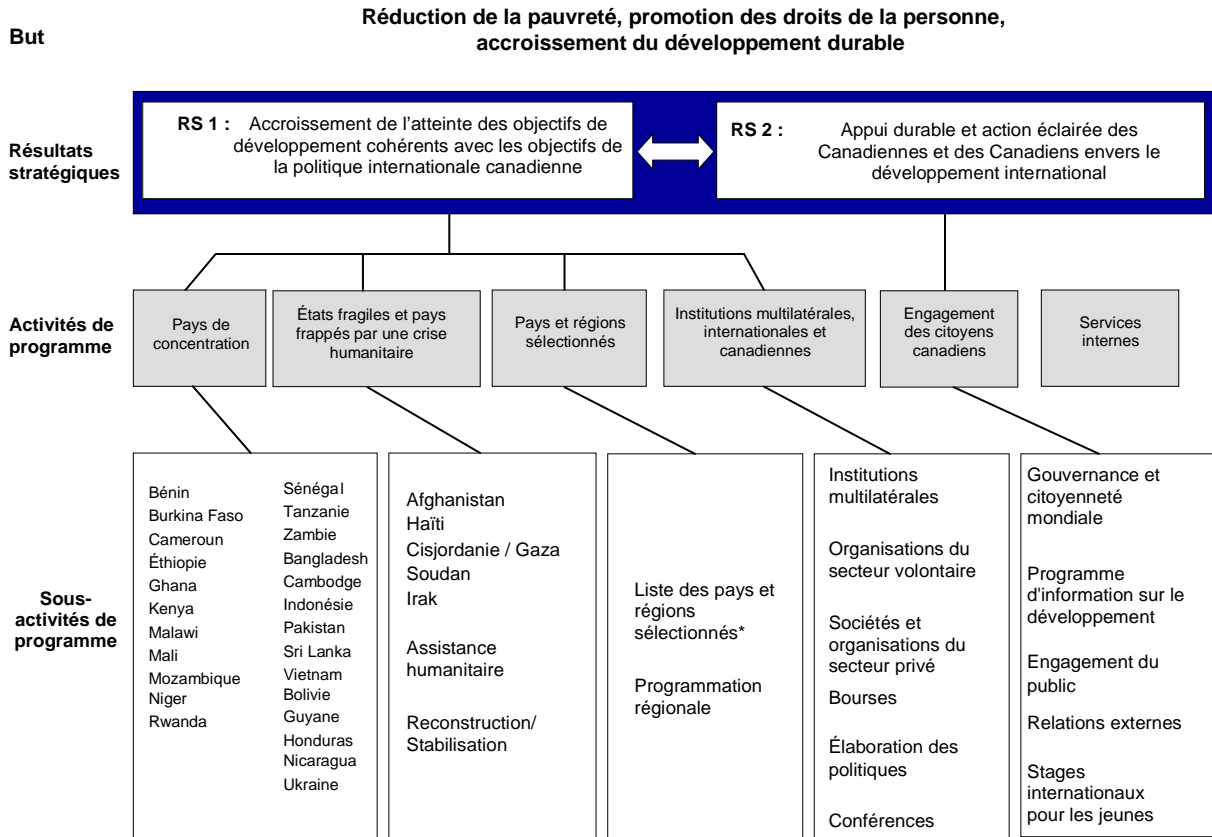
But

Réduction de la pauvreté, promotion des droits de la personne, accroissement du développement durable

Résultats stratégiques

RS 1 : Accroissement de l'atteinte des objectifs de développement cohérents avec les objectifs de la politique internationale canadienne

RS 2 : Appui durable et action éclairée des Canadiennes et des Canadiens envers le développement international

Activités de programme

Pays de concentration

États fragiles et pays frappés par une crise humanitaire

Pays et régions sélectionnés

Institutions multilatérales, internationales et canadiennes

Engagement des citoyens canadiens

Services internes

Sous-activités de programme

Bénin
Burkina Faso
Cameroun
Éthiopie
Ghana
Kenya
Malawi
Mali
Mozambique
Niger
Rwanda

Sénégal
Tanzanie
Zambie
Bangladesh
Cambodge
Indonésie
Pakistan
Sri Lanka
Vietnam
Bolivie
Guyane
Honduras
Nicaragua
Ukraine

Afghanistan
Haïti
Cisjordanie / Gaza
Soudan
Irak

Assistance humanitaire

Reconstruction/ Stabilisation

Liste des pays et régions sélectionnés*

Programmation régionale

Institutions multilatérales

Organisations du secteur volontaire

Sociétés et organisations du secteur privé

Bourses

Élaboration des politiques

Conférences

Gouvernance et citoyenneté mondiale

Programme d'information sur le développement

Engagement du public

Relations externes

Stages internationaux pour les jeunes